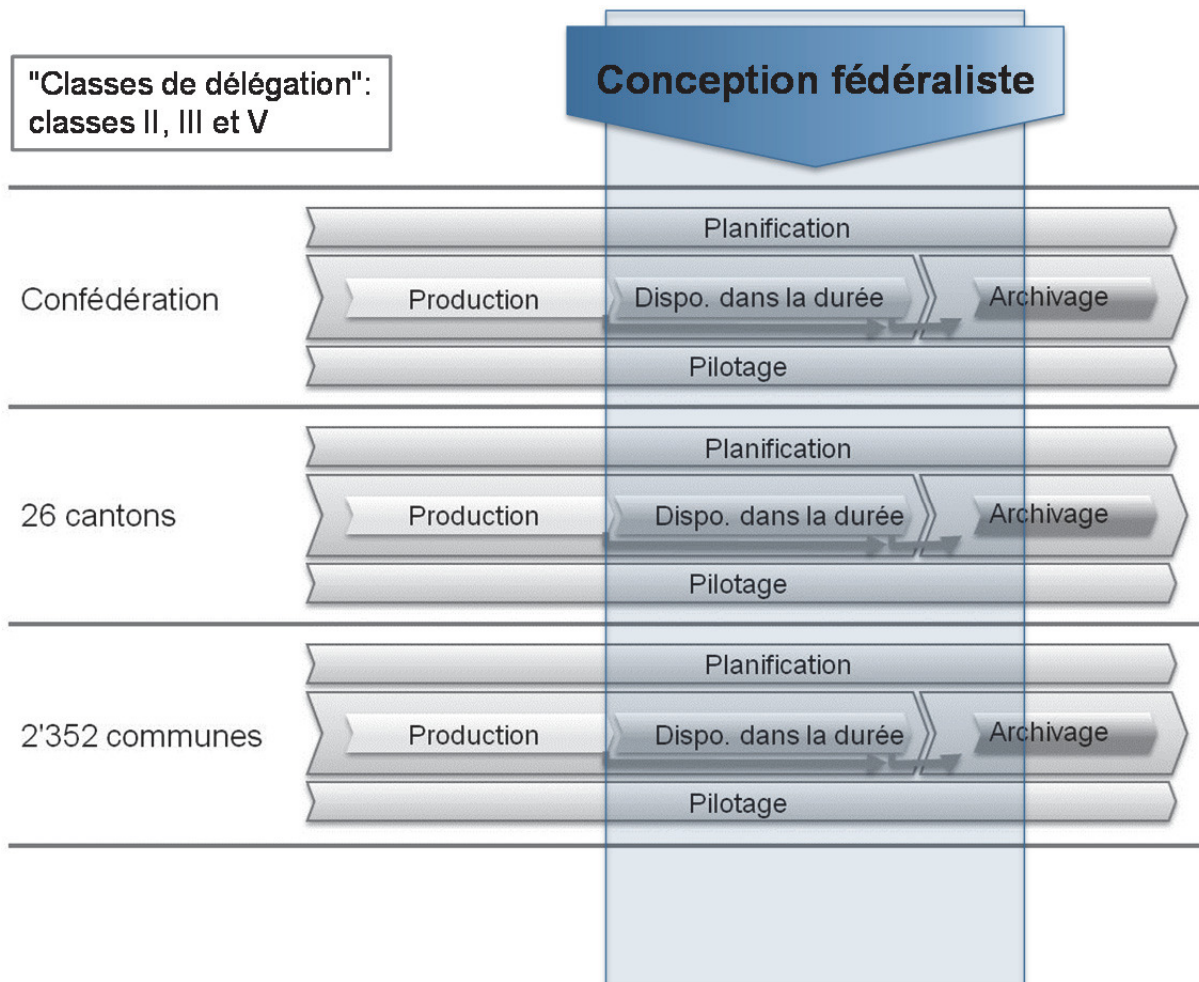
"Classes de délégation": classes II, III et V

Conception fédéraliste

Planification

Confédération

Production

Dispo. dans la durée

Archivage

Pilotage

Planification

26 cantons

Production

Dispo. dans la durée

Archivage

Pilotage

Planification

2'352 communes

Production

Dispo. dans la durée

Archivage

Pilotage